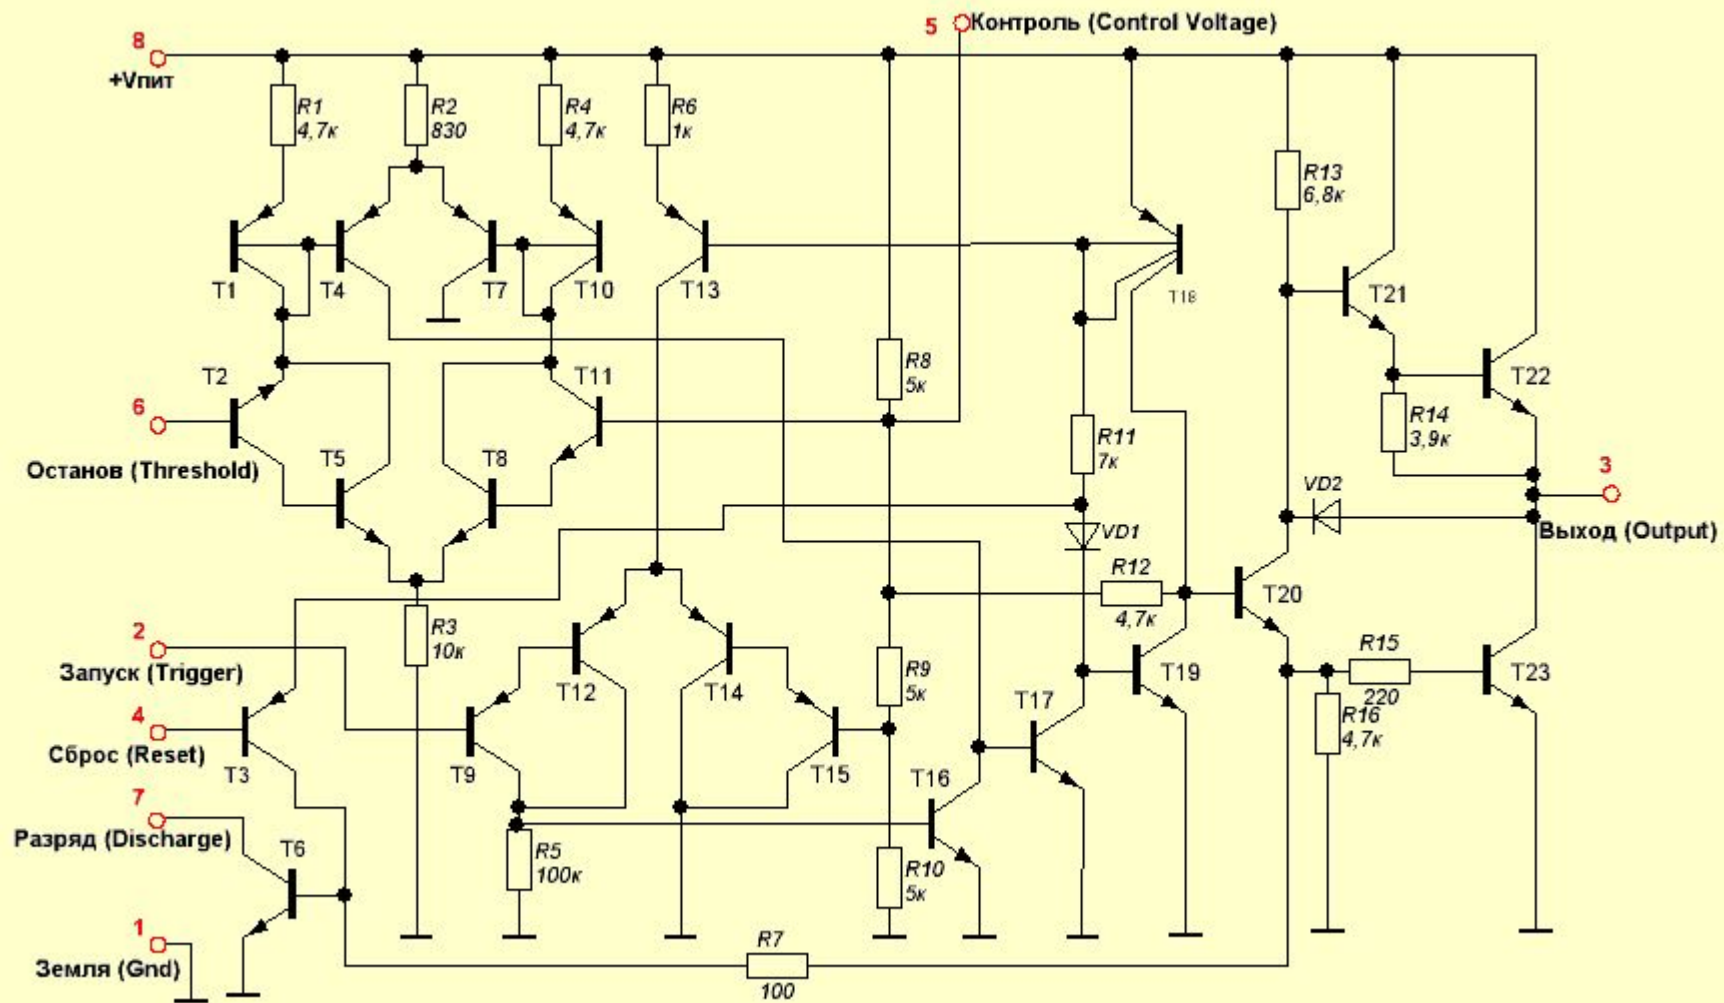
8
+Vпит

5 Контроль (Control Voltage)

R1 4,7к
R2 830
R4 4,7к
R6 1к
R13 6,8к

T1 T4 T7 T10 T13 T18
T21

T2
T11
R8 5к
T22

6
Останов (Threshold)

T5 T8
R11 7к
R14 3,9к

3
VD2
VD1
Выход (Output)

R12 4,7к
T20

2
Запуск (Trigger)
R3 10к
T12 T14
R9 5к
T19
R15 220
T23

4
Сброс (Reset)
T3
T9
T15
T17
R16 4,7к

7
Разряд (Discharge)
T6
T16
R5 100к
R10 5к

1
Земля (Gnd)
R7 100